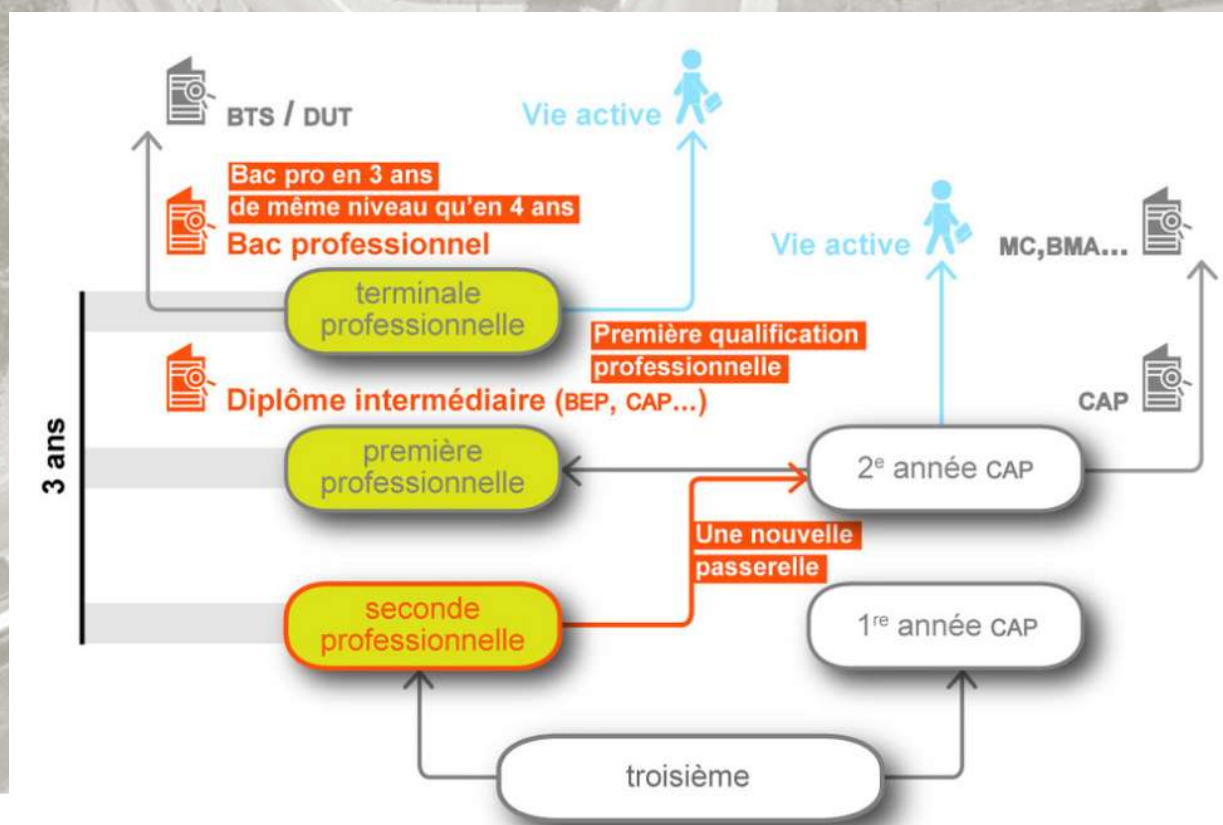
BTS / DUT

Vie active

Bac pro en 3 ans
de même niveau qu'en 4 ans
Bac professionnel

Vie active

MC,BMA...

terminale professionnelle

Première qualification professionnelle

Diplôme intermédiaire (BEP, CAP...)

CAP

3 ans

première professionnelle

2$^{e}$ année CAP

Une nouvelle passerelle

seconde professionnelle

1$^{re}$ année CAP

troisième